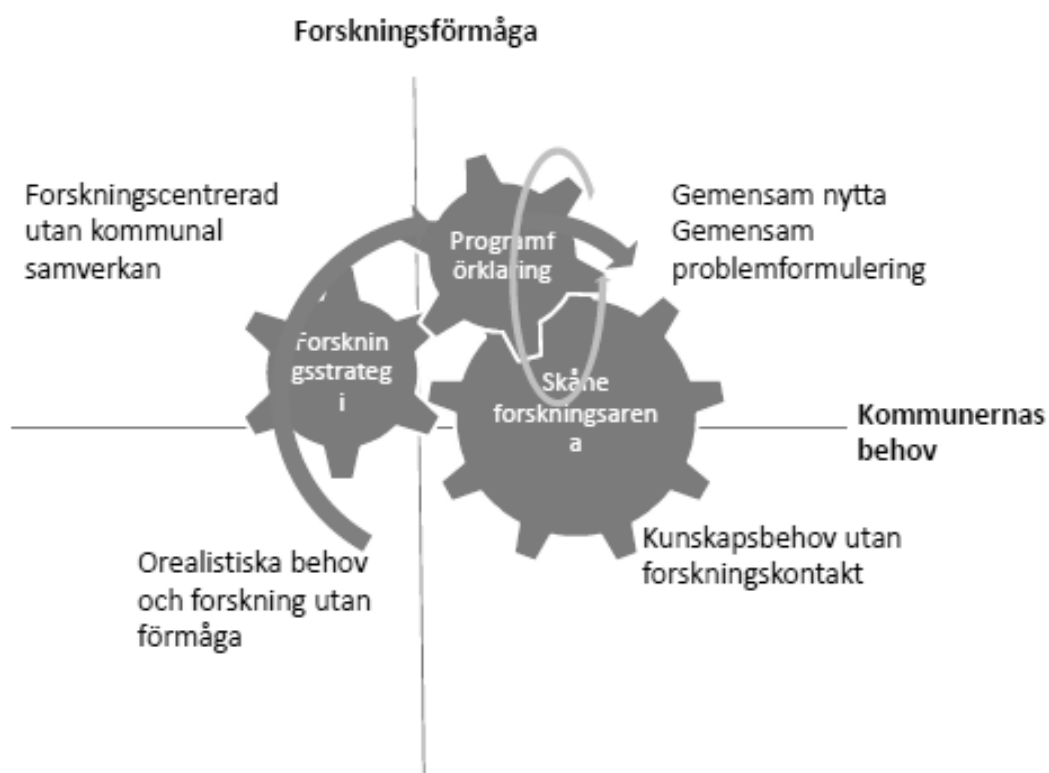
Forskningsförmåga

Forskningscentrerad utan kommunal samverkan

Programf örklaring

Gemensam nytta Gemensam problemformulering

Forsknin gsstrateg i

Skåne forskningsaren a

Kommunernas behov

Orealistiska behov och forskning utan förmåga

Kunskapsbehov utan forskningskontakt